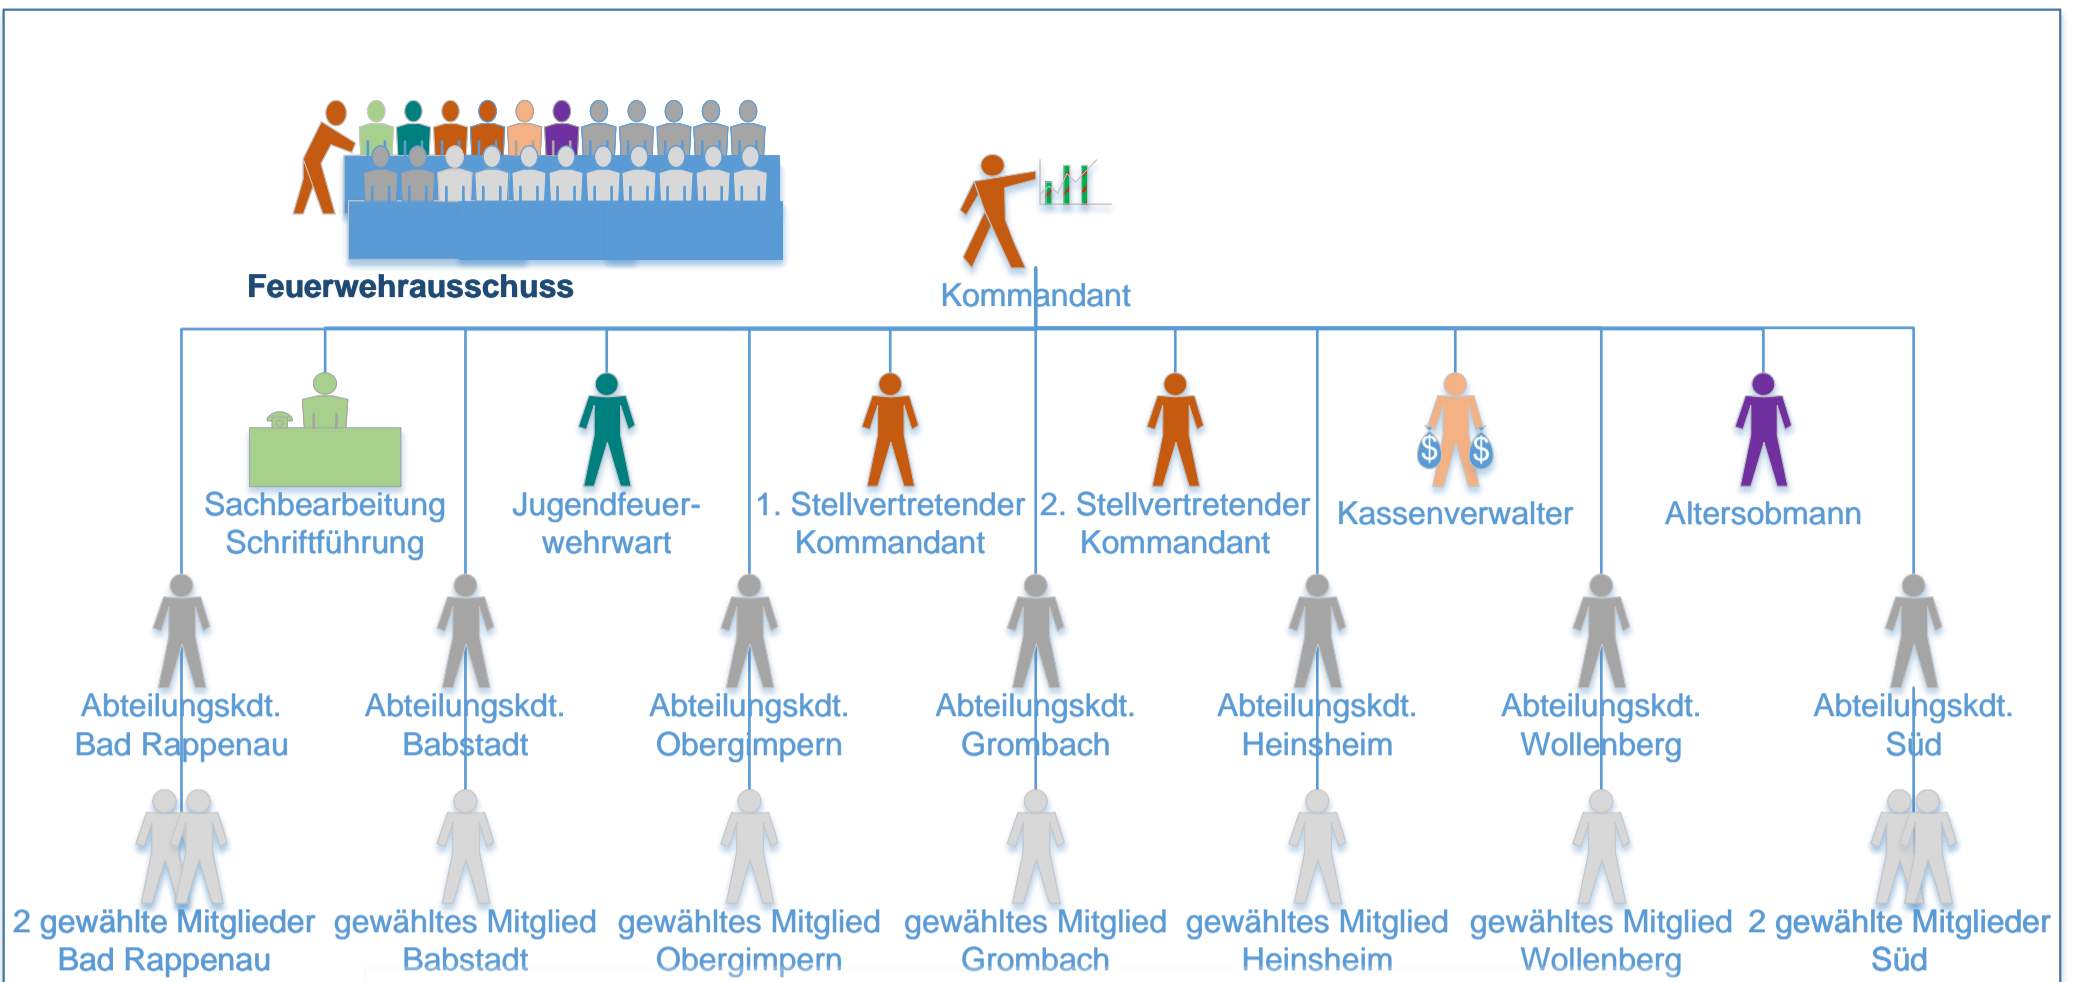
Feuerwehrausschuss

Kommandant

Sachbearbeitung Schriftführung

Jugendfeuerwehrwart

1. Stellvertretender Kommandant

2. Stellvertretender Kommandant

Kassenverwalter

Altersobmann

Abteilungskdt. Bad Rappenau

Abteilungskdt. Babstadt

Abteilungskdt. Obergimpern

Abteilungskdt. Grombach

Abteilungskdt. Heinsheim

Abteilungskdt. Wollenberg

Abteilungskdt. Süd

2 gewählte Mitglieder Bad Rappenau

gewähltes Mitglied Babstadt

gewähltes Mitglied Obergimpern

gewähltes Mitglied Grombach

gewähltes Mitglied Heinsheim

gewähltes Mitglied Wollenberg

2 gewählte Mitglieder Süd